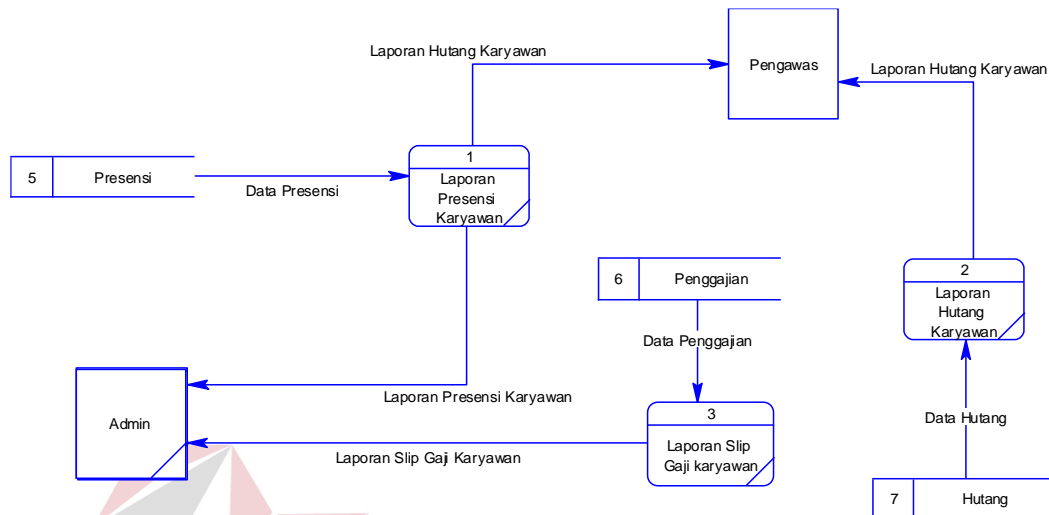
Laporan Hutang Karyawan

Pengawas

Laporan Hutang Karyawan

5 Presensi

Data Presensi

1
Laporan Presensi Karyawan

6 Penggajian

2
Laporan Hutang Karyawan

Data Penggajian

Admin

Laporan Presensi Karyawan

3
Laporan Slip Gaji karyawan

Data Hutang

Laporan Slip Gaji Karyawan

7 Hutang